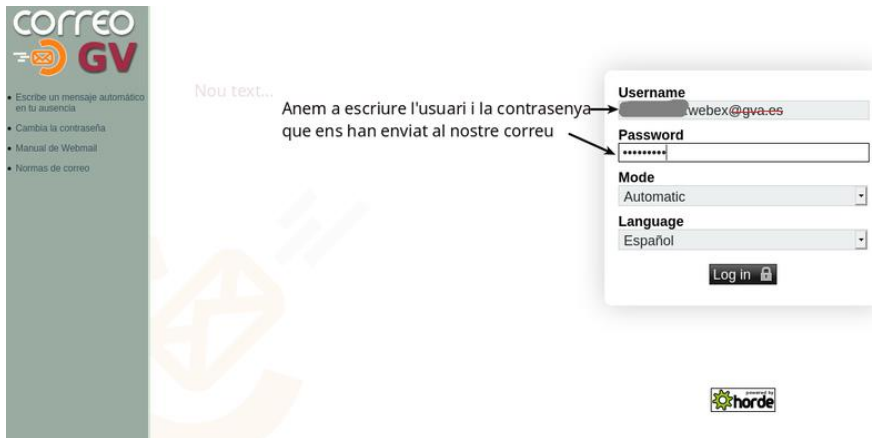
correo GV

• Escribe un mensaje automático en tu ausencia
• Cambia la contraseña
• Manual de Webmail
• Normas de correo

Nou text...

Anem a escriure l'usuari i la contrasenya que ens han enviat al nostre correu

Username
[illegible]webex@gva.es
Password
•••••••••
Mode
Automatic
Language
Español
Log in

powered by horde